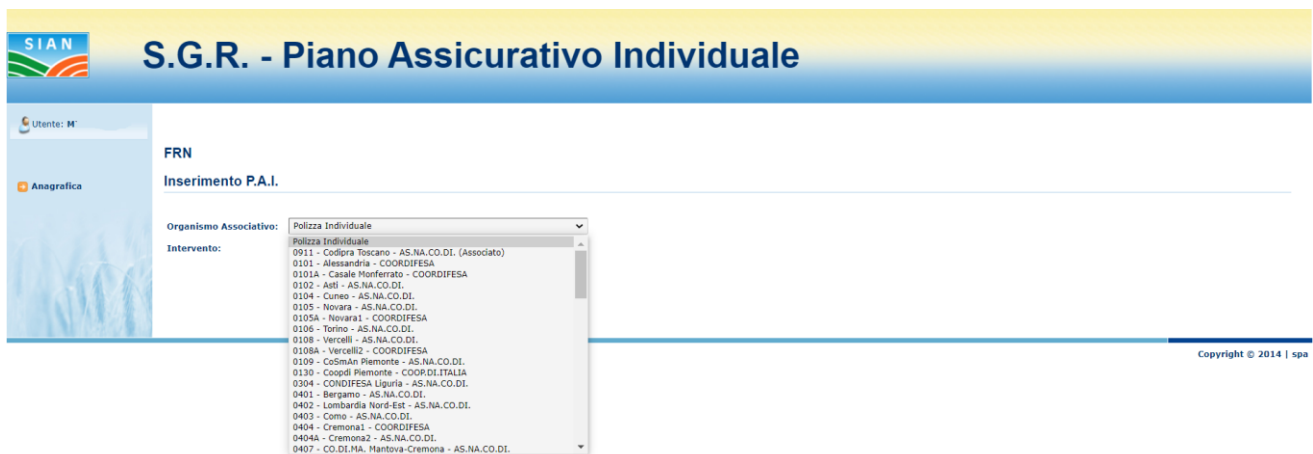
SIAN

S.G.R. - Piano Assicurativo Individuale

Utente: M

Anagrafica

FRN

Inserimento P.A.I.

Organismo Associativo: Polizza Individuale

Intervento:

Polizza Individuale
0911 - Codipra Toscano - AS.NA.CO.DI. (Associato)
0101 - Alessandria - COORDIFESA
0101A - Casale Monferrato - COORDIFESA
0102 - Asti - AS.NA.CO.DI.
0104 - Cuneo - AS.NA.CO.DI.
0105 - Novara - AS.NA.CO.DI.
0105A - Novara1 - COORDIFESA
0106 - Torino - AS.NA.CO.DI.
0108 - Vercelli - AS.NA.CO.DI.
0108A - Vercelli2 - COORDIFESA
0109 - CoSmAn Piemonte - AS.NA.CO.DI.
0130 - Coopdi Piemonte - COOP.DI.ITALIA
0304 - CONDIFESA Liguria - AS.NA.CO.DI.
0401 - Bergamo - AS.NA.CO.DI.
0402 - Lombardia Nord-Est - AS.NA.CO.DI.
0403 - Como - AS.NA.CO.DI.
0404 - Cremona1 - COORDIFESA
0404A - Cremona2 - AS.NA.CO.DI.
0407 - CO.DI.MA. Mantova-Cremona - AS.NA.CO.DI.

Copyright © 2014 | spa